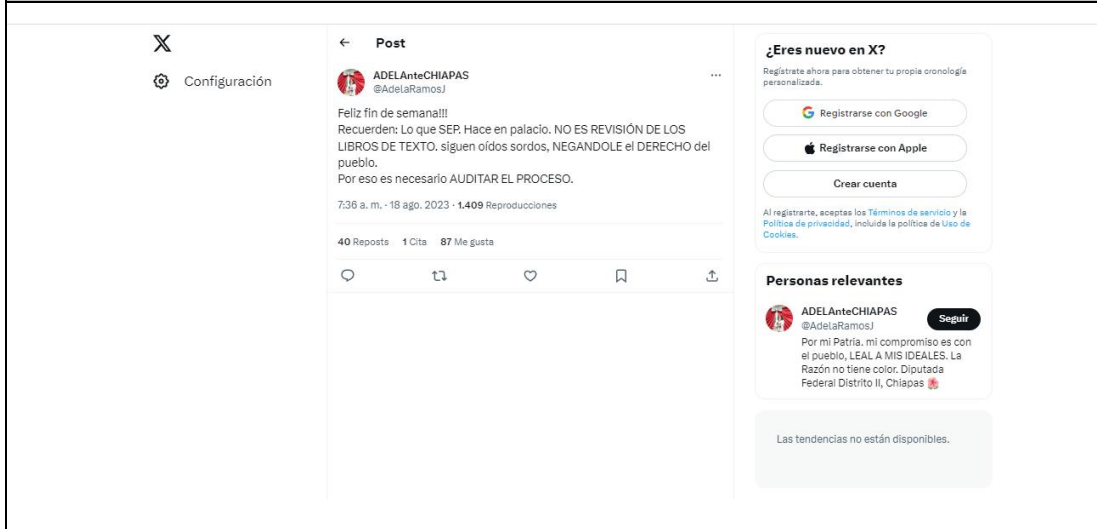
X

Configuración

←  Post

ADELAnteCHIAPAS
@AdelaRamosJ

Feliz fin de semana!!!
Recuerden: Lo que SEP. Hace en palacio. NO ES REVISIÓN DE LOS LIBROS DE TEXTO. siguen oídos sordos, NEGANDOLE el DERECHO del pueblo.
Por eso es necesario AUDITAR EL PROCESO.

7:36 a. m. · 18 ago. 2023 · 1.409 Reproducciones

40 Reposts  1 Cita  87 Me gusta

¿Eres nuevo en X?

Regístrate ahora para obtener tu propia cronología personalizada.

Registrarse con Google

Registrarse con Apple

Crear cuenta

Al registrarte, aceptas los Términos de servicio y la Política de privacidad, incluida la política de Uso de Cookies.

Personas relevantes

ADELAnteCHIAPAS
@AdelaRamosJ
Seguir

Por mi Patria. mi compromiso es con el pueblo, LEAL A MIS IDEALES. La Razón no tiene color. Diputada Federal Distrito II, Chiapas

Las tendencias no están disponibles.